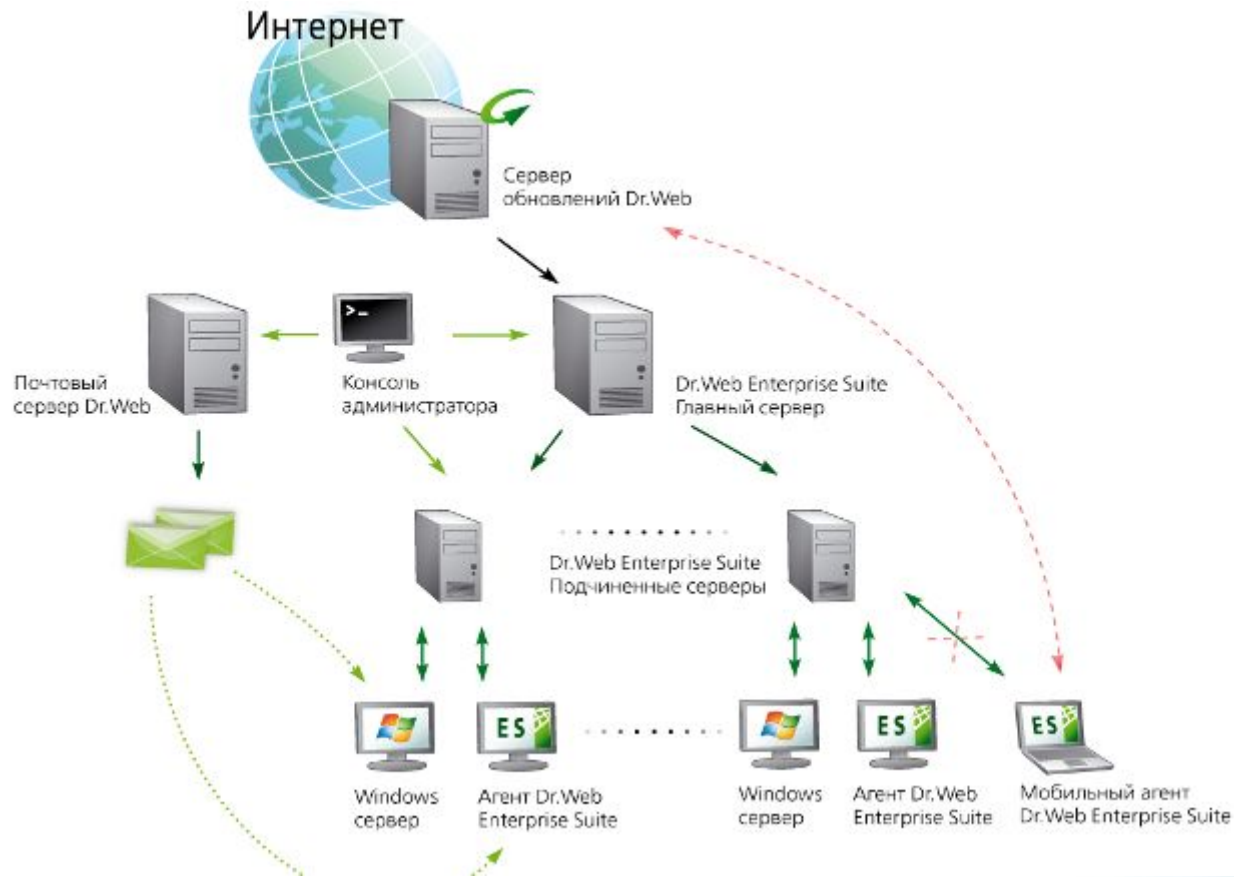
Интернет

Сервер обновлений Dr.Web

Почтовый сервер Dr.Web

Консоль администратора

Dr.Web Enterprise Suite Главный сервер

Dr.Web Enterprise Suite Подчиненные серверы

ES

ES

ES

Windows сервер

Агент Dr.Web Enterprise Suite

Windows сервер

Агент Dr.Web Enterprise Suite

Мобильный агент Dr.Web Enterprise Suite